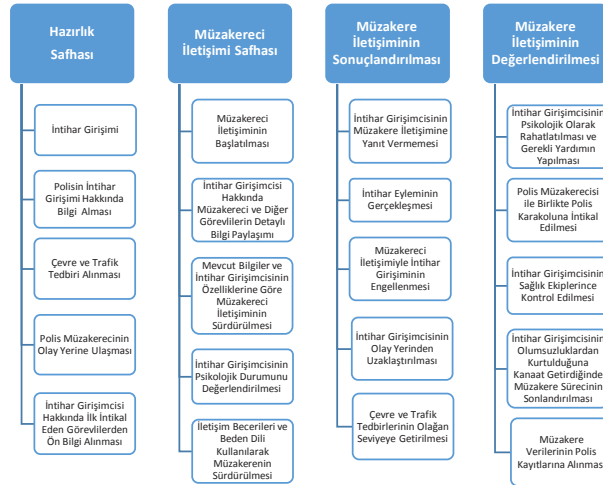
Hazırlık Safhası

İntihar Girişimi

Polisin İntihar Girişimi Hakkında Bilgi Alması

Çevre ve Trafik Tedbiri Alınması

Polis Müzakerecinin Olay Yerine Ulaşması

İntihar Girişimcisi Hakkında İlk İntikal Eden Görevlilerden Ön Bilgi Alınması

Müzakereci İletişimi Safhası

Müzakereci İletişiminin Başlatılması

İntihar Girişimcisi Hakkında Müzakereci ve Diğer Görevlilerin Detaylı Bilgi Paylaşımı

Mevcut Bilgiler ve İntihar Girişimcisinin Özelliklerine Göre Müzakereci İletişiminin Sürdürülmesi

İntihar Girişimcisinin Psikolojik Durumunu Değerlendirilmesi

İletişim Becerileri ve Beden Dili Kullanılarak Müzakerenin Sürdürülmesi

Müzakere İletişiminin Sonuçlandırılması

İntihar Girişimcisinin Müzakere İletişimine Yanıt Vermemesi

İntihar Eyleminin Gerçekleşmesi

Müzakereci İletişimiyle İntihar Girişiminin Engellenmesi

İntihar Girişimcisinin Olay Yerinden Uzaklaştırılması

Çevre ve Trafik Tedbirlerinin Olağan Seviyeye Getirilmesi

Müzakere İletişiminin Değerlendirilmesi

İntihar Girişimcisinin Psikolojik Olarak Rahatlatılması ve Gerekli Yardımın Yapılması

Polis Müzakerecisi ile Birlikte Polis Karakoluna İntikal Edilmesi

İntihar Girişimcisinin Sağlık Ekiplerince Kontrol Edilmesi

İntihar Girişimcisinin Olumsuzluklardan Kurtulduğuna Kanaat Getirdiğinde Müzakere Sürecinin Sonlandırılması

Müzakere Verilerinin Polis Kayıtlarına Alınması